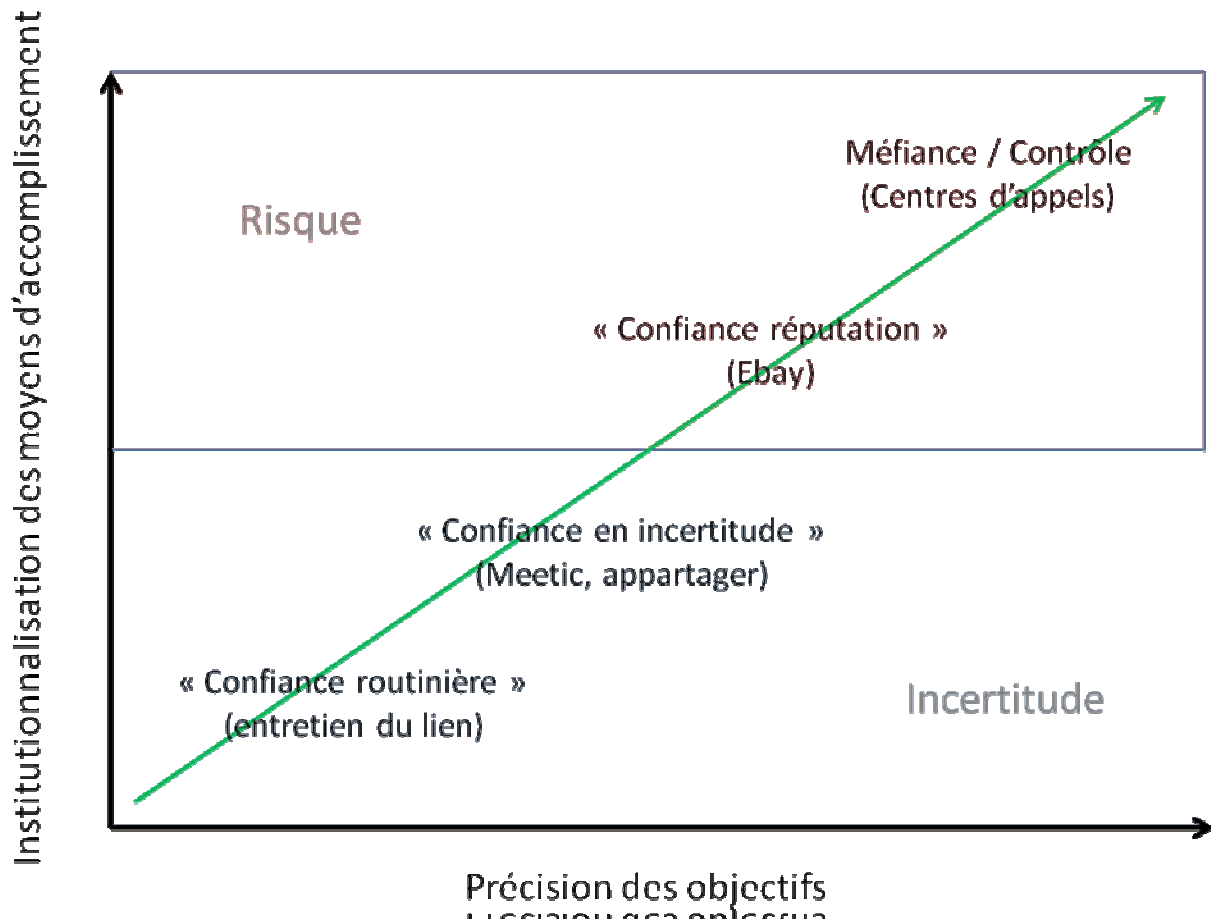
Institutionnalisation des moyens d'accomplissement

Risque

Méfiance / Contrôle
(Centres d'appels)

« Confiance réputation »
(Ebay)

« Confiance en incertitude »
(Meetic, appartager)

« Confiance routinière »
(entretien du lien)

Incertitude

Précision des objectifs